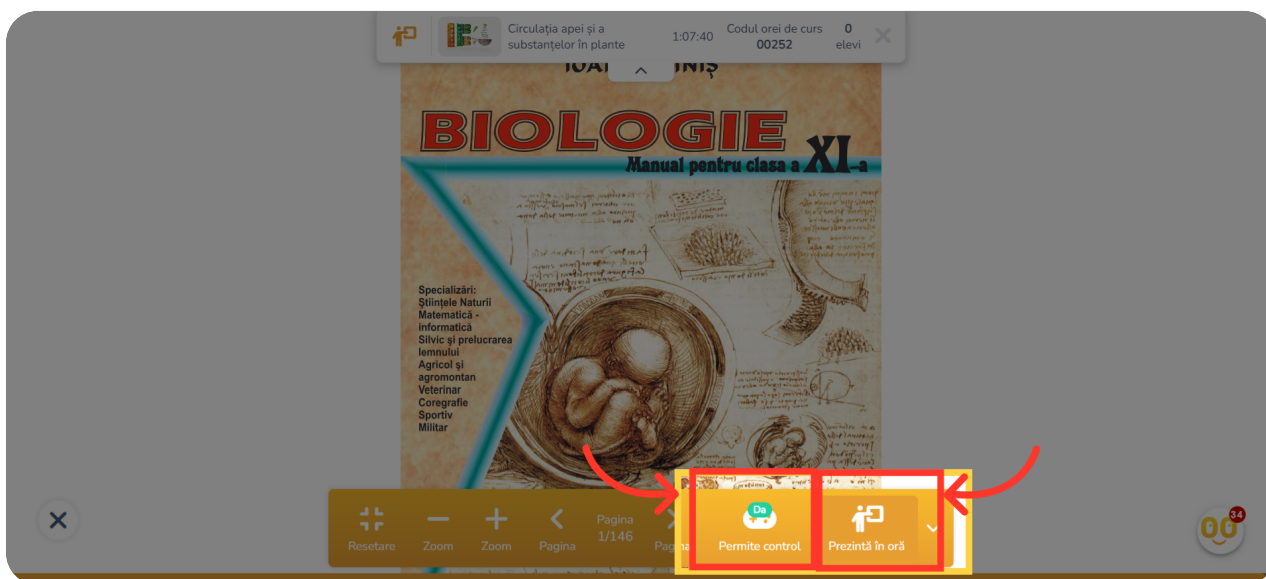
Circulația apei și a substanțelor în plante
1:07:40
Codul orei de curs
00252
0
elevi

IOA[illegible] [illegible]NIȘ

BIOLOGIE
Manual pentru clasa a XI-a

Specializări:
Științele Naturii
Matematică - informatică
Silvic și prelucrarea lemnului
Agricol și agromontan
Veterinar
Coregrafie
Sportiv
Militar

Resetare
Zoom
Zoom
Pagina
Pagina
1/146
Pagina
Da
Permite control
Prezintă în oră
34